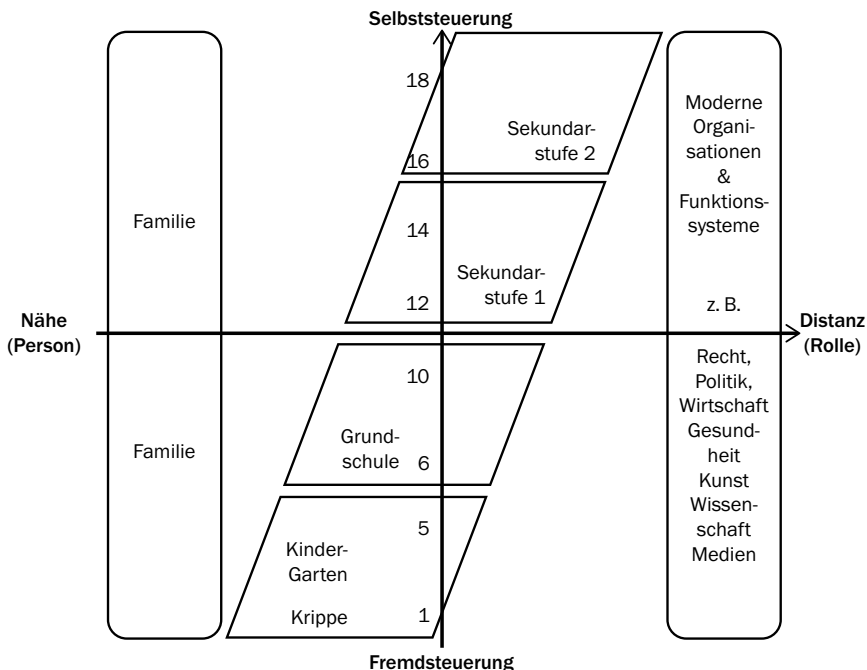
Selbststeuerung

Familie

Familie

18

Sekundarstufe 2

16

14

Sekundarstufe 1

12

10

Grundschule

6

5

Kinder-Garten

Krippe

1

Moderne Organisationen & Funktionssysteme

z. B.

Recht, Politik, Wirtschaft Gesundheit Kunst Wissenschaft Medien

Nähe (Person)

Distanz (Rolle)

Fremdsteuerung